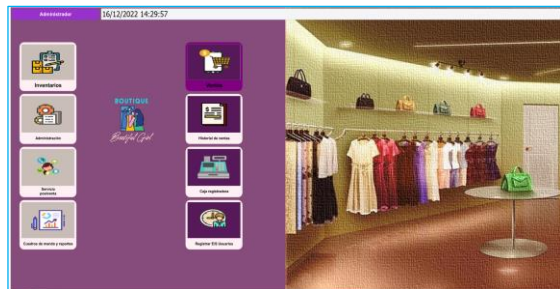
Administrador
16/12/2022 14:29:57

Inventarios

Administración

Servicio postventa

Cuadros de mando y reportes

BOUTIQUE
Beautiful Girl

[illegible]

Historial de ventas

Caja registradora

Registrar E/S Usuarios